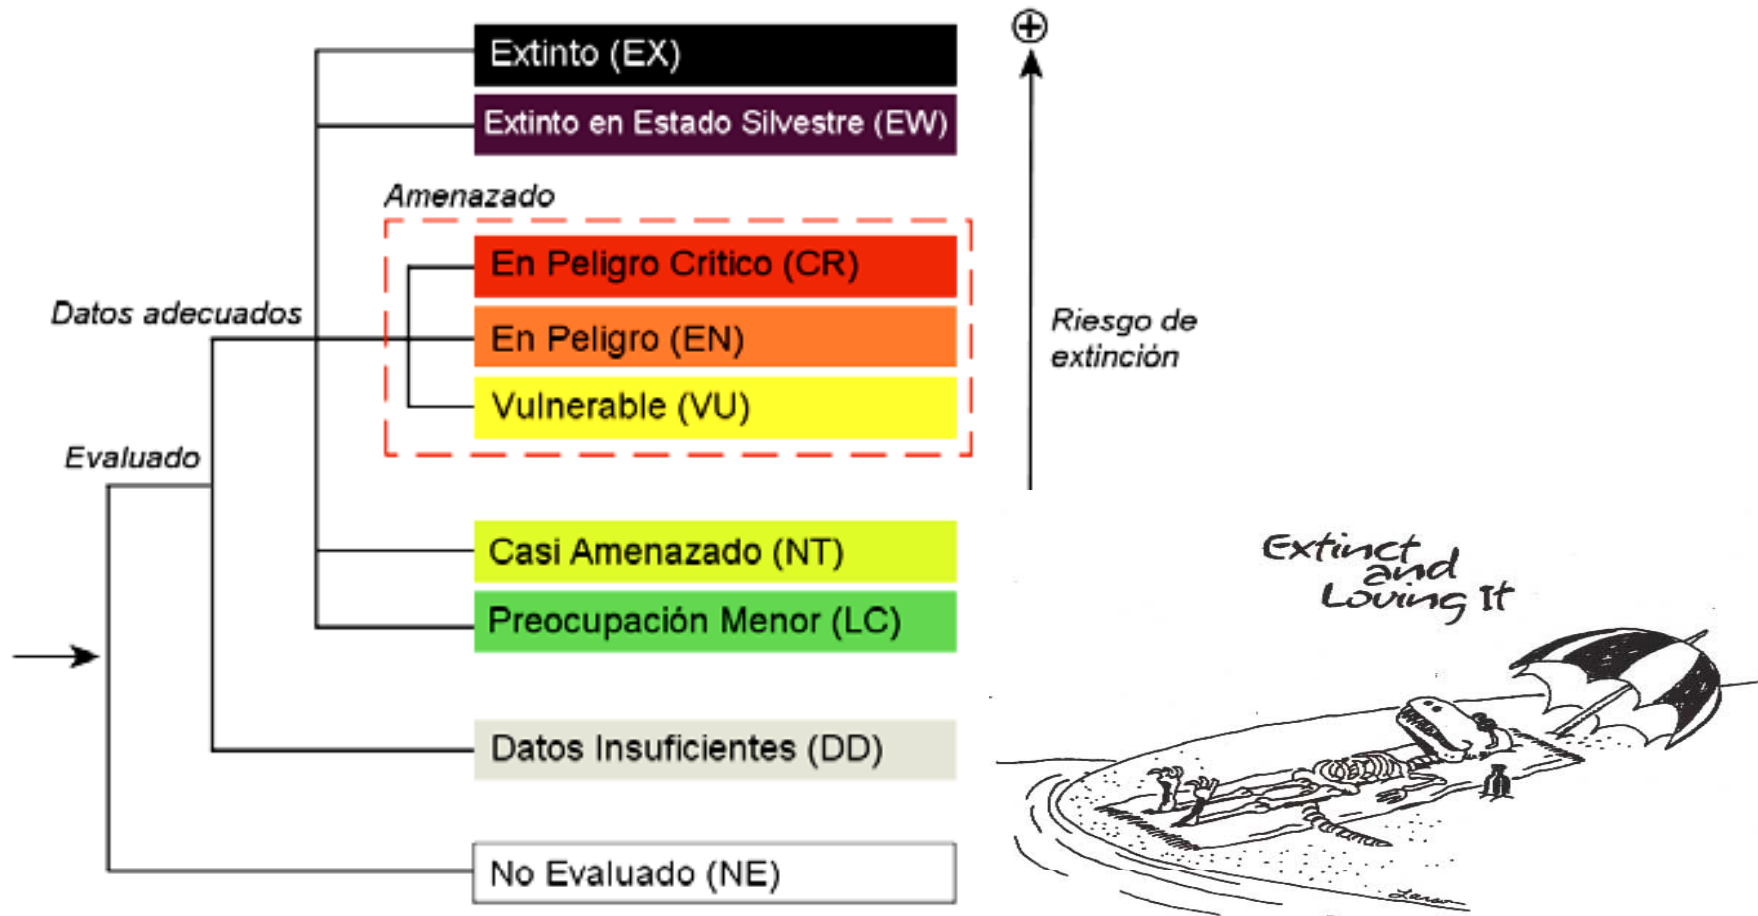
Extinto (EX)
Extinto en Estado Silvestre (EW)
Amenazado
En Peligro Critico (CR)
En Peligro (EN)
Vulnerable (VU)
Datos adecuados
Evaluado
Casi Amenazado (NT)
Preocupación Menor (LC)
Datos Insuficientes (DD)
No Evaluado (NE)
⊕
Riesgo de extinción

Extinct and Loving It